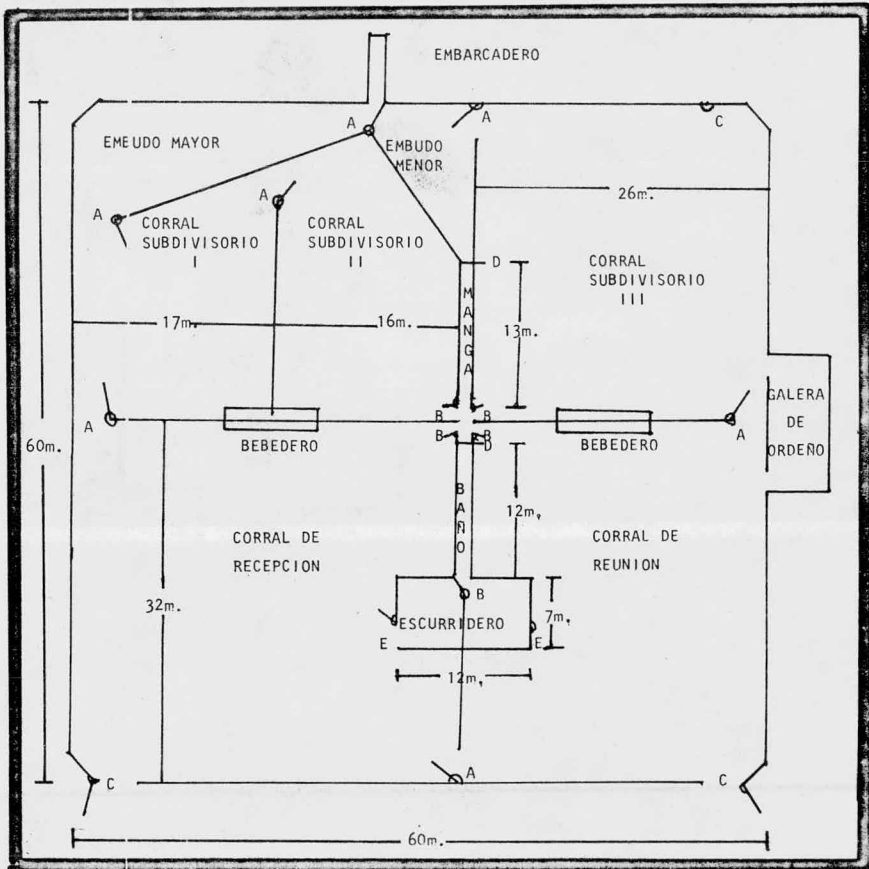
EMBARCADERO

A

A

C

EMEUDO MAYOR

EMBUDO MENOR

A

A

CORRAL SUBDIVISORIO I

CORRAL SUBDIVISORIO II

26m.

D

CORRAL SUBDIVISORIO III

MANGA

17m.

16m.

13m.

A

B

B

GALERA DE ORDEÑO

B

B

D

A

BEBEDERO

BEBEDERO

60m.

BAÑO

12m.

CORRAL DE RECEPCION

CORRAL DE REUNION

B

7m.

32m.

ESCURRIDERO

E

E

12m.

C

A

C

60m.